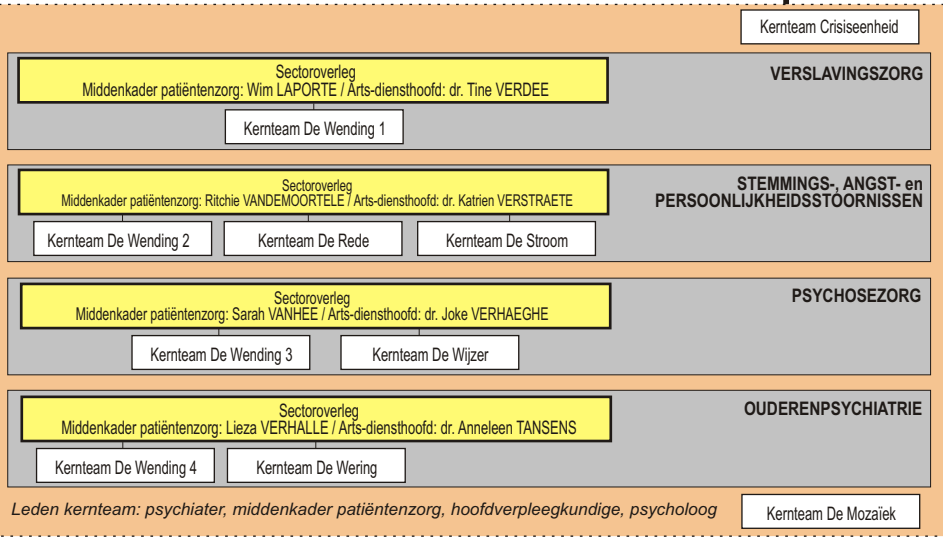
Kernteam Crisiseenheid

Sectoroverleg
Middenkader patiëntenzorg: Wim LAPORTE / Arts-diensthoofd: dr. Tine VERDEE

VERSLAVINGSZORG

Kernteam De Wending 1

Sectoroverleg
Middenkader patiëntenzorg: Ritchie VANDEMOORTELE / Arts-diensthoofd: dr. Katrien VERSTRAETE

STEMMINGS-, ANGST- en PERSOONLIJKHEIDSSTOORNISSEN

Kernteam De Wending 2

Kernteam De Rede

Kernteam De Stroom

Sectoroverleg
Middenkader patiëntenzorg: Sarah VANHEE / Arts-diensthoofd: dr. Joke VERHAEGHE

PSYCHOSEZORG

Kernteam De Wending 3

Kernteam De Wijzer

Sectoroverleg
Middenkader patiëntenzorg: Lieza VERHALLE / Arts-diensthoofd: dr. Anneleen TANSENS

OUDERENPSYCHIATRIE

Kernteam De Wending 4

Kernteam De Wering

Leden kernteam: psychiater, middenkader patiëntenzorg, hoofdverpleegkundige, psycholoog

Kernteam De Mozaïek